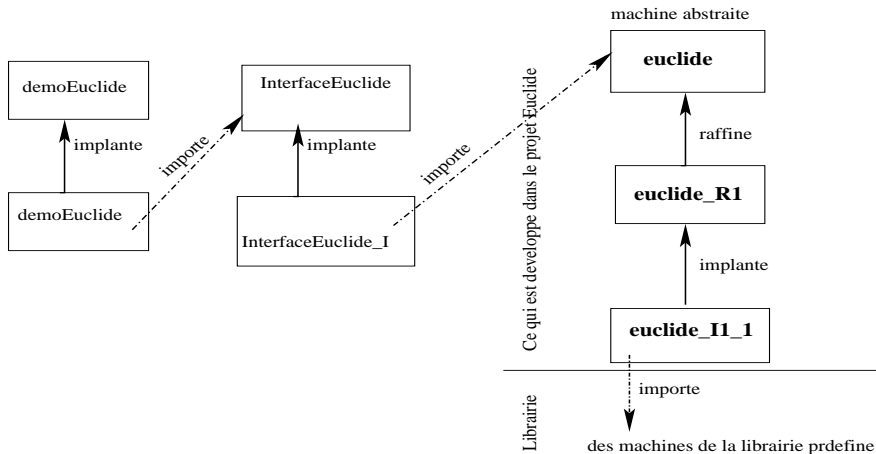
demoEuclide

implante

demoEuclide

importe

InterfaceEuclide

implante

InterfaceEuclide_I

importe

Ce qui est developpe dans le projet Euclide

machine abstraite

euclide

raffine

euclide_R1

implante

euclide_I1_1

Librairie

importe

des machines de la librairie prdefine